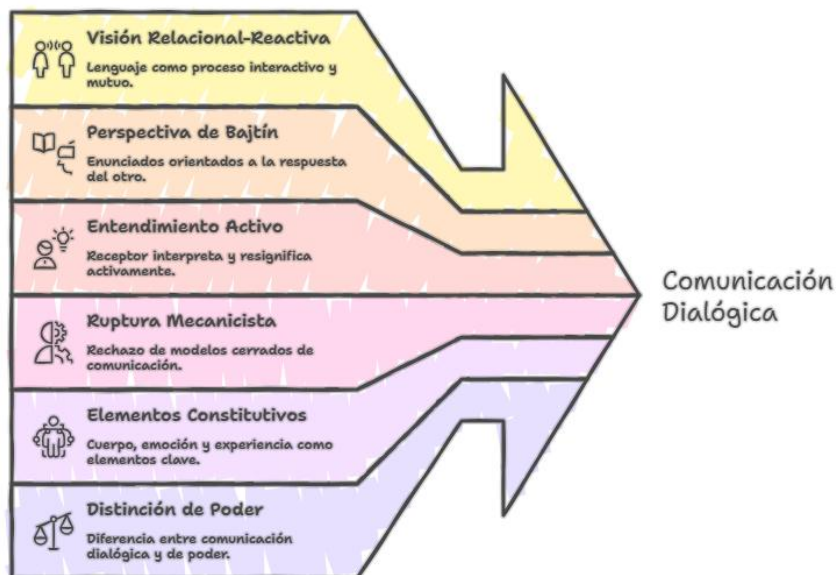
Visión Relacional-Reactiva

Lenguaje como proceso interactivo y mutuo.

Perspectiva de Bajtín

Enunciados orientados a la respuesta del otro.

Entendimiento Activo

Receptor interpreta y resignifica activamente.

Ruptura Mecanicista

Rechazo de modelos cerrados de comunicación.

Elementos Constitutivos

Cuerpo, emoción y experiencia como elementos clave.

Distinción de Poder

Diferencia entre comunicación dialógica y de poder.

Comunicación Dialógica